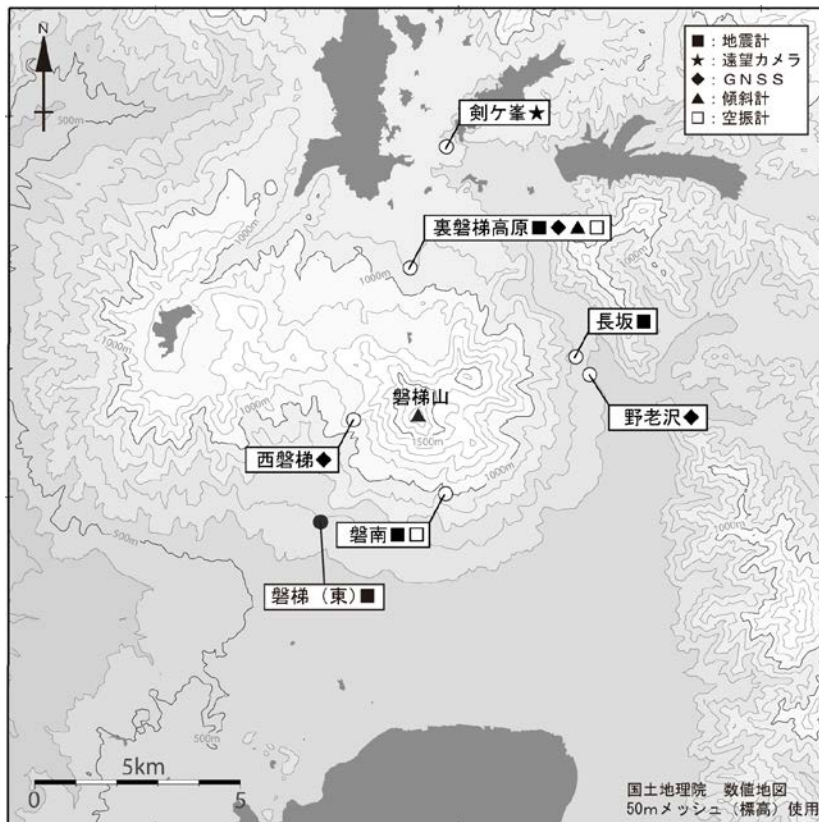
N

■：地震計
★：遠望カメラ
◆：GNSS
▲：傾斜計
□：空振計

500m

剣ケ峯★

裏磐梯高原■◆▲□

1000m

1000m

1000m

長坂■

磐梯山

野老沢◆

1000m

1500m

西磐梯◆

1000m

磐南■□

500m

磐梯（東）■

1000m

500m

5km

0

5

国土地理院　数値地図
50mメッシュ（標高）使用